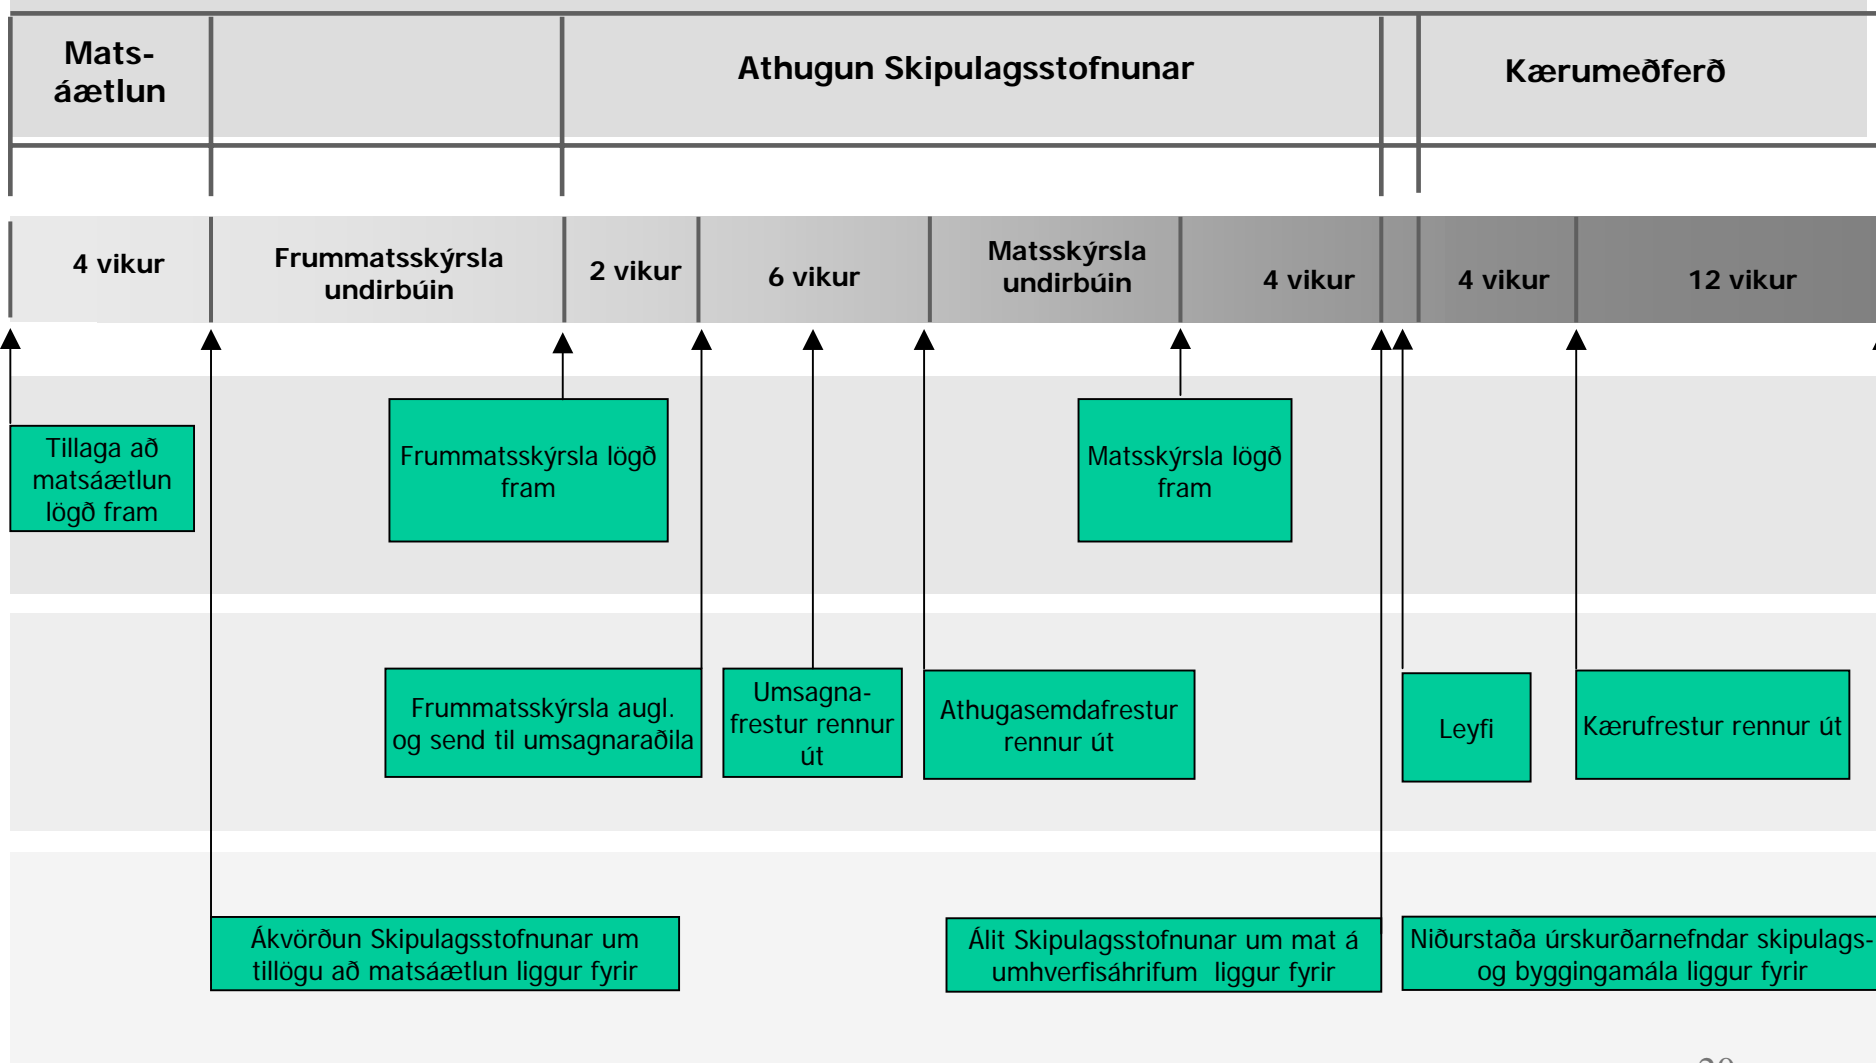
Mats-áætlun

Athugun Skipulagsstofnunar

Kærumeðferð

4 vikur

Frummatsskýrsla undirbúin

2 vikur

6 vikur

Matsskýrsla undirbúin

4 vikur

4 vikur

12 vikur

Tillaga að matsáætlun lögð fram

Frummatsskýrsla lögð fram

Matsskýrsla lögð fram

Frummatsskýrsla augl. og send til umsagnaraðila

Umsagna-frestur rennur út

Athugasemdafrestur rennur út

Leyfi

Kærufrestur rennur út

Ákvörðun Skipulagsstofnunar um tillögu að matsáætlun liggur fyrir

Álit Skipulagsstofnunar um mat á umhverfisáhrifum liggur fyrir

Niðurstaða úrskurðarnefndar skipulags- og byggingamála liggur fyrir